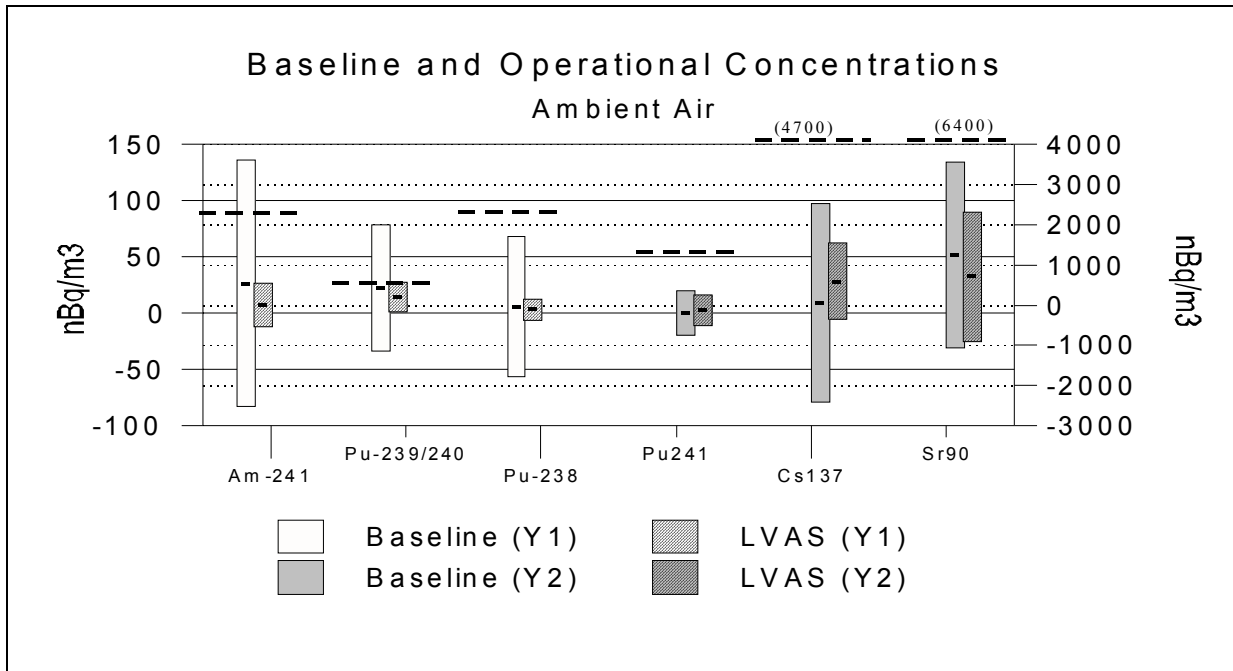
Baseline and Operational Concentrations
Ambient Air

(4700)
(6400)

150
100
50
0
-50
-100

nBq/m3

4000
3000
2000
1000
0
-1000
-2000
-3000

nBq/m3

Am-241
Pu-239/240
Pu-238
Pu241
Cs137
Sr90

Baseline (Y1)
Baseline (Y2)
LVAS (Y1)
LVAS (Y2)